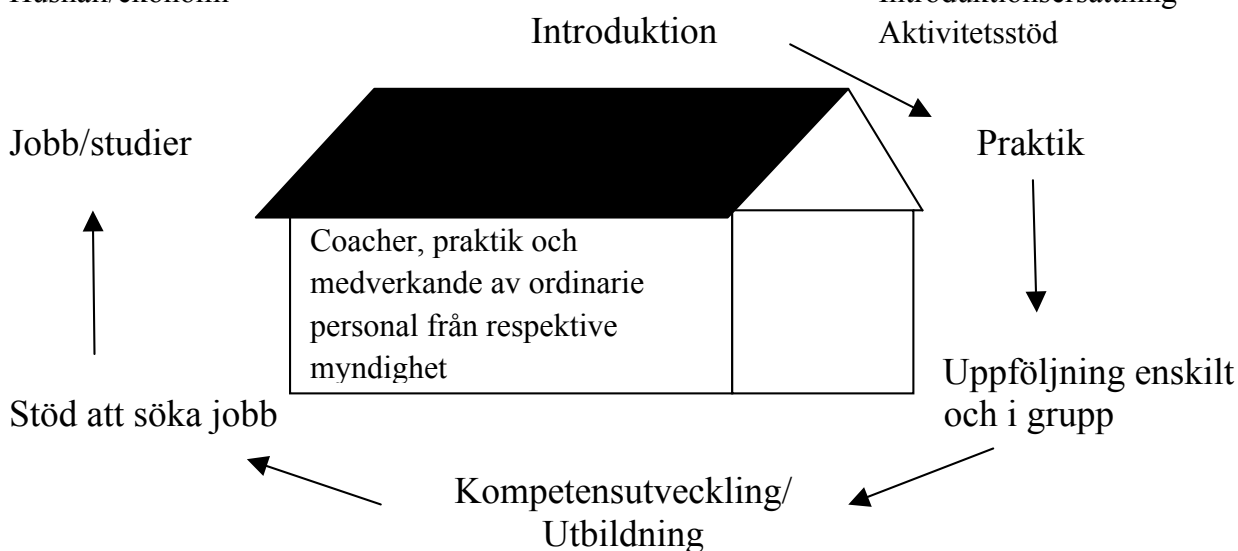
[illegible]

Introduktion

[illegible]

Aktivitetsstöd

Jobb/studier

Praktik

Coacher, praktik och medverkande av ordinarie personal från respektive myndighet

Uppföljning enskilt och i grupp

Stöd att söka jobb

Kompetensutveckling/ Utbildning